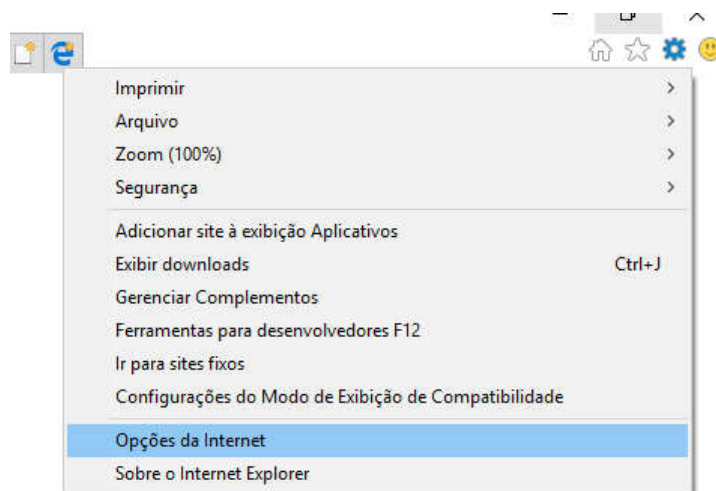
Imprimir >
Arquivo >
Zoom (100%) >
Segurança >

Adicionar site à exibição Aplicativos
Exibir downloads Ctrl+J
Gerenciar Complementos
Ferramentas para desenvolvedores F12
Ir para sites fixos
Configurações do Modo de Exibição de Compatibilidade

Opções da Internet
Sobre o Internet Explorer